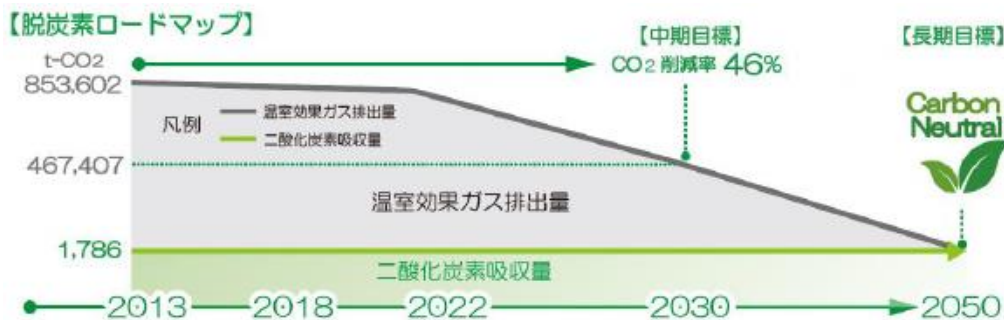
【脱炭素ロードマップ】

t-$CO_2$
853,602

【中期目標】
$CO_2$ 削減率 46%

【長期目標】

凡例
温室効果ガス排出量
二酸化炭素吸収量

Carbon Neutral

467,407

温室効果ガス排出量

1,786

二酸化炭素吸収量

2013 2018 2022 2030 2050